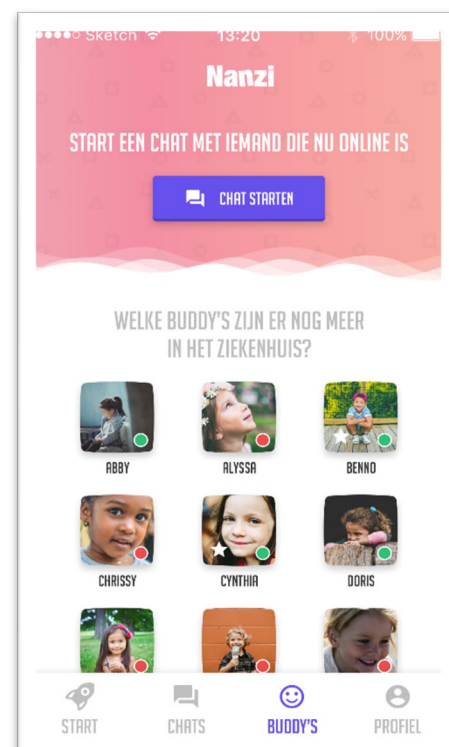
●●●●○ Sketch 13:20 100%

Nanzi

START EEN CHAT MET IEMAND DIE NU ONLINE IS

CHAT STARTEN

WELKE BUDDY'S ZIJN ER NOG MEER IN HET ZIEKENHUIS?

ABBY
ALYSSA
BENNO
CHRISSY
CYNTHIA
DORIS

START
CHATS
BUDDY'S
PROFIEL